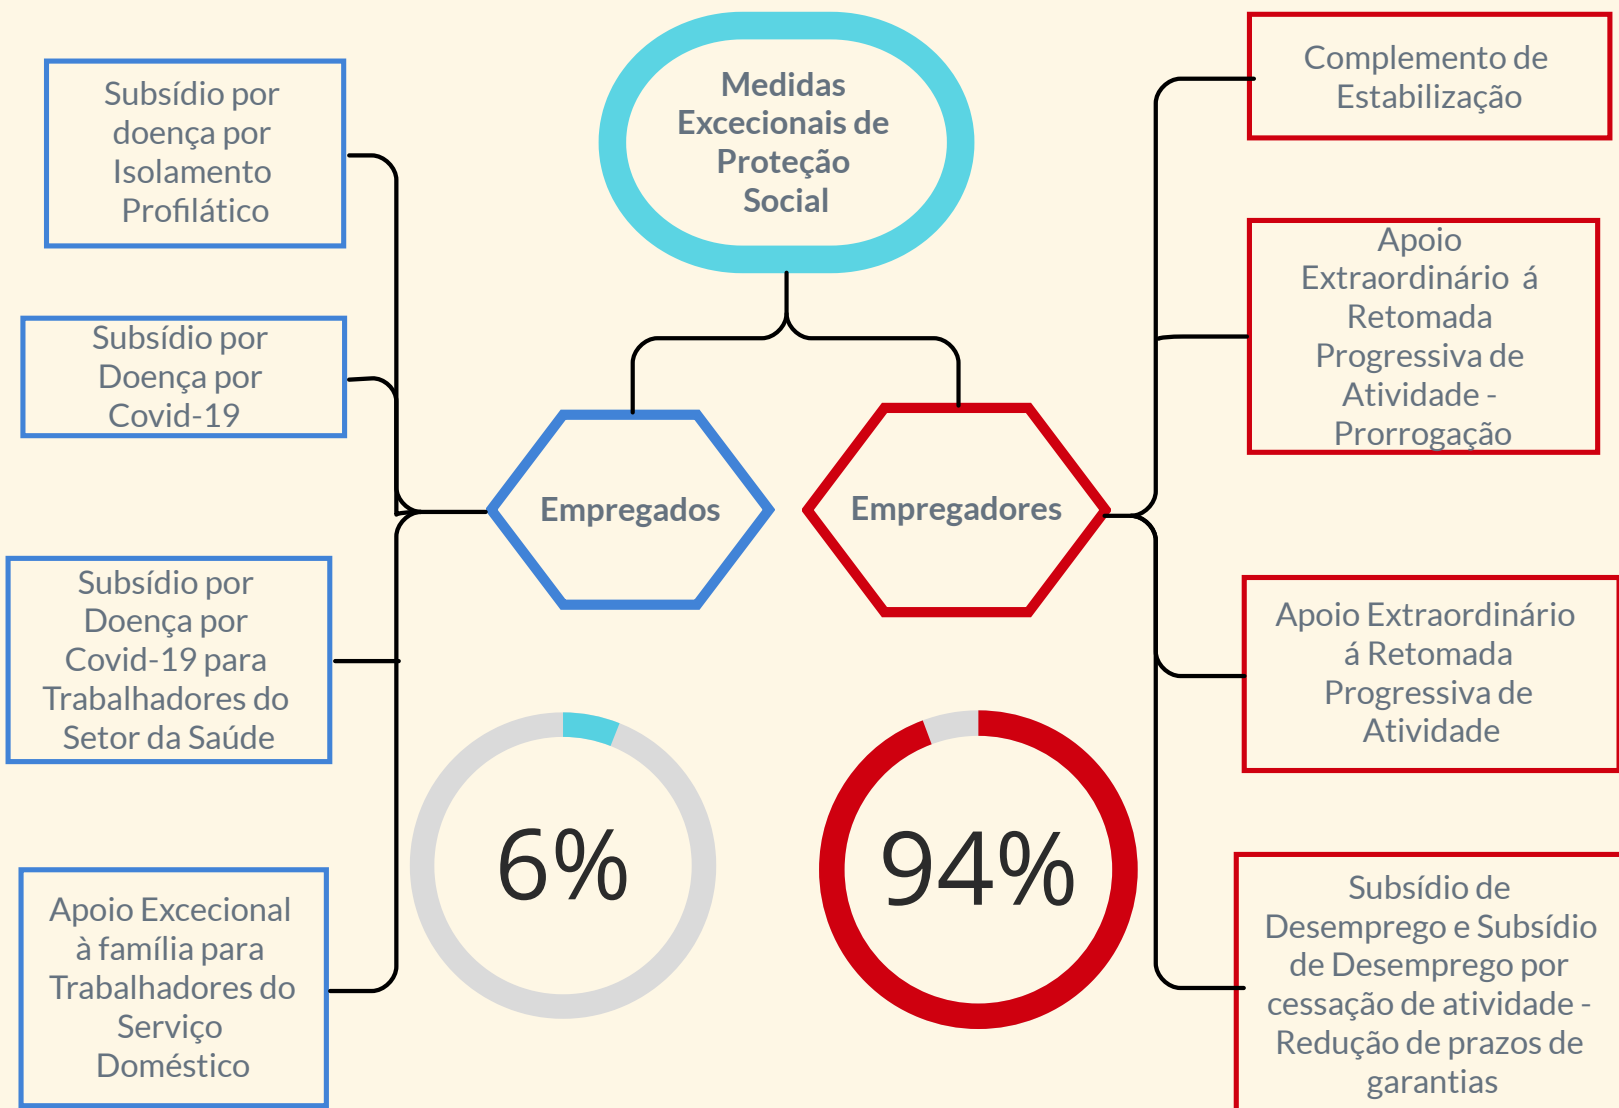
Medidas Excecionais de Proteção Social

Empregados

Empregadores

Subsídio por doença por Isolamento Profilático

Subsídio por Doença por Covid-19

Subsídio por Doença por Covid-19 para Trabalhadores do Setor da Saúde

Apoio Excecional à família para Trabalhadores do Serviço Doméstico

6%

94%

Complemento de Estabilização

Apoio Extraordinário á Retomada Progressiva de Atividade - Prorrogação

Apoio Extraordinário á Retomada Progressiva de Atividade

Subsídio de Desemprego e Subsídio de Desemprego por cessação de atividade - Redução de prazos de garantias